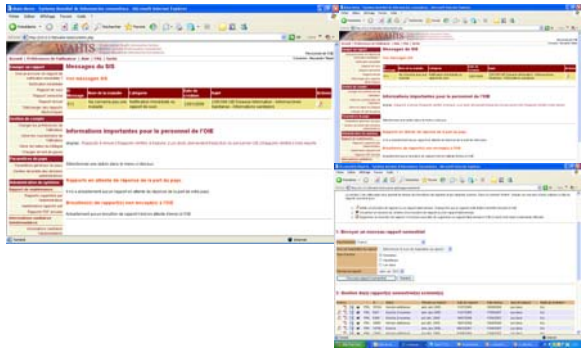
Messages du SIS

Vos messages SIS

Informations importantes pour le personnel de l'OIE

Rapports en attente de réponse de la part du pays

Soumission de rapport(s) non-acceptée à l'OIE

WAHIS

Messages du SIS

Informations importantes pour le personnel de l'OIE

1. Envoyer un nouveau rapport semestriel

2. Gestion du(es) rapport(s) semestrie(s) existant(s)